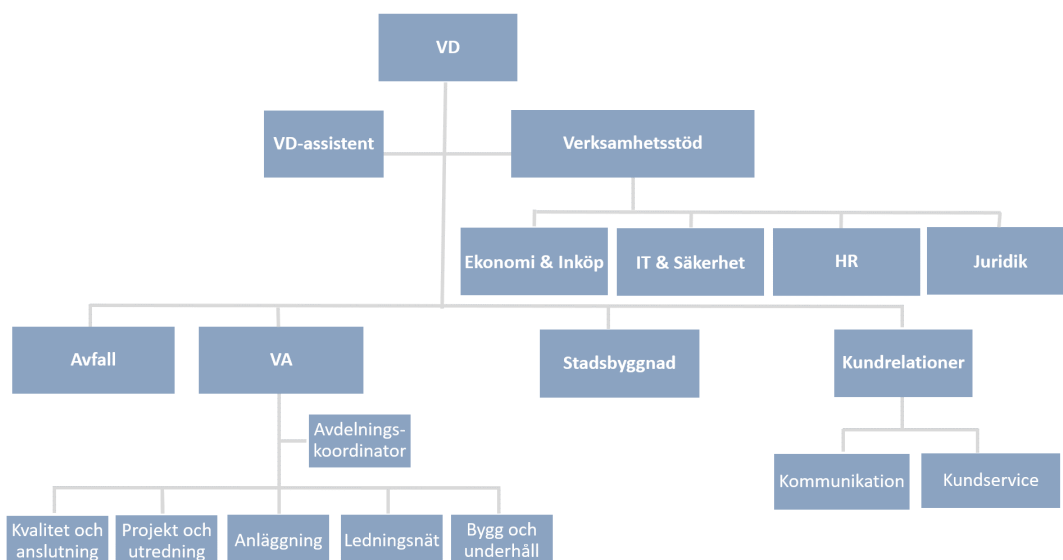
VD

VD-assistent

Verksamhetsstöd

Ekonomi & Inköp

IT & Säkerhet

HR

Juridik

Avfall

VA

Stadsbyggnad

Kundrelationer

Avdelnings-koordinator

Kommunikation

Kundservice

Kvalitet och anslutning

Projekt och utredning

Anläggning

Ledningsnät

Bygg och underhåll